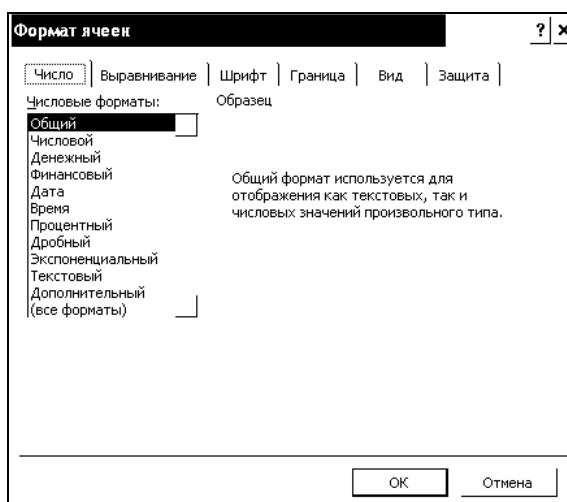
Формат ячеек

?

Число
Выравнивание
Шрифт
Граница
Вид
Защита

Числовые форматы:
Образец

Общий
Числовой
Денежный
Финансовый
Дата
Время
Процентный
Дробный
Экспоненциальный
Текстовый
Дополнительный
(все форматы)

Общий формат используется для отображения как текстовых, так и числовых значений произвольного типа.

ОК
Отмена